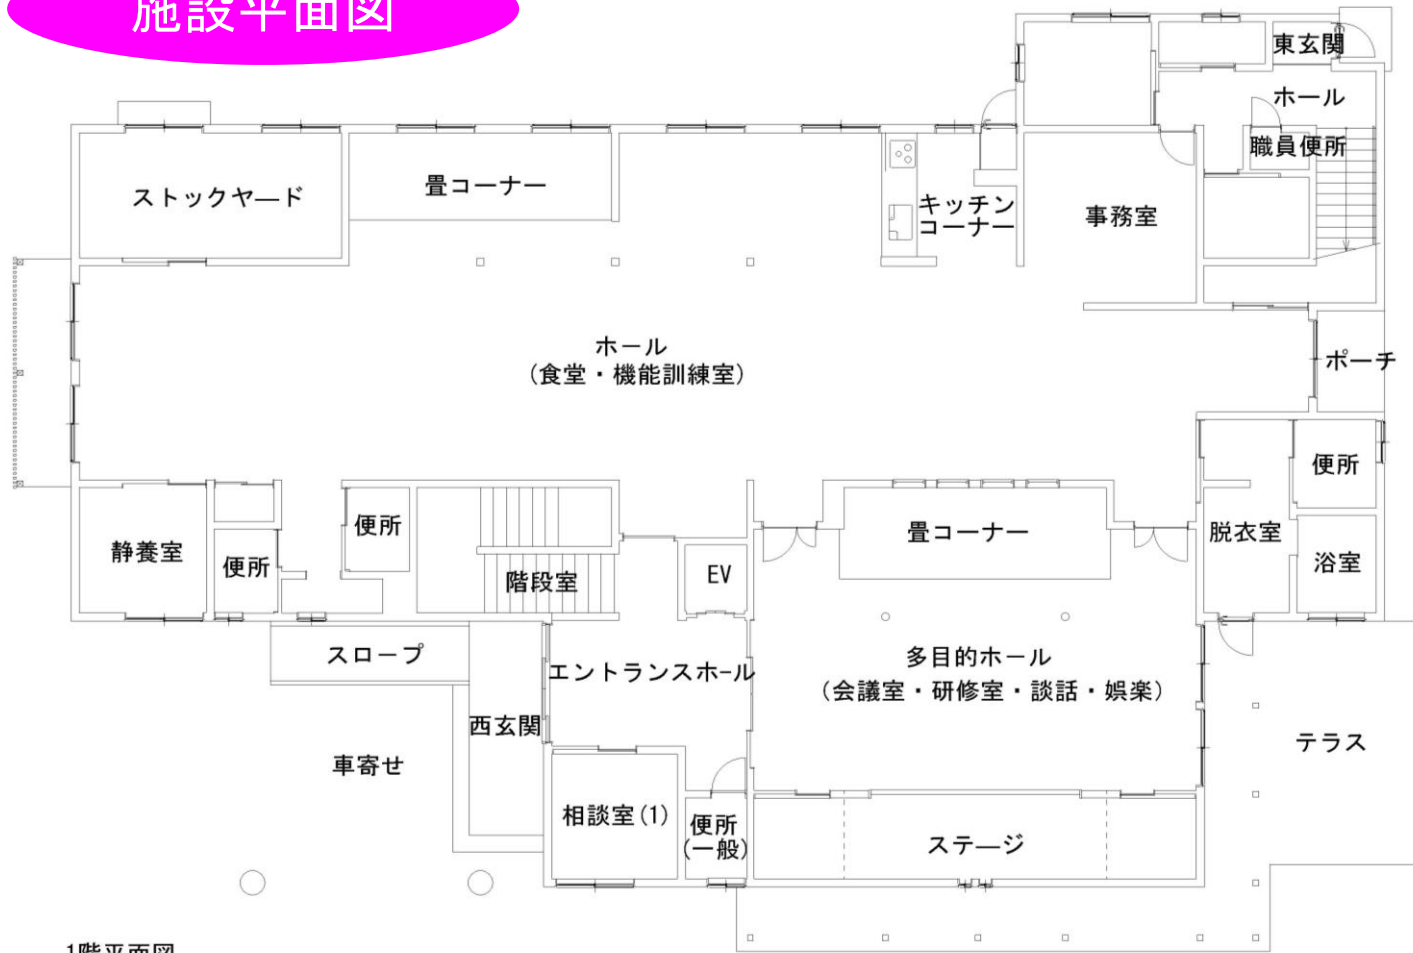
施設平面図

東玄関

ホール

職員便所

ストックヤード

畳コーナー

キッチンコーナー

事務室

ホール
（食堂・機能訓練室）

ポーチ

便所

静養室

便所

便所

階段室

EV

畳コーナー

脱衣室

浴室

スロープ

エントランスホール

多目的ホール
（会議室・研修室・談話・娯楽）

西玄関

テラス

車寄せ

相談室(1)

便所
(一般)

ステージ

1階平面図